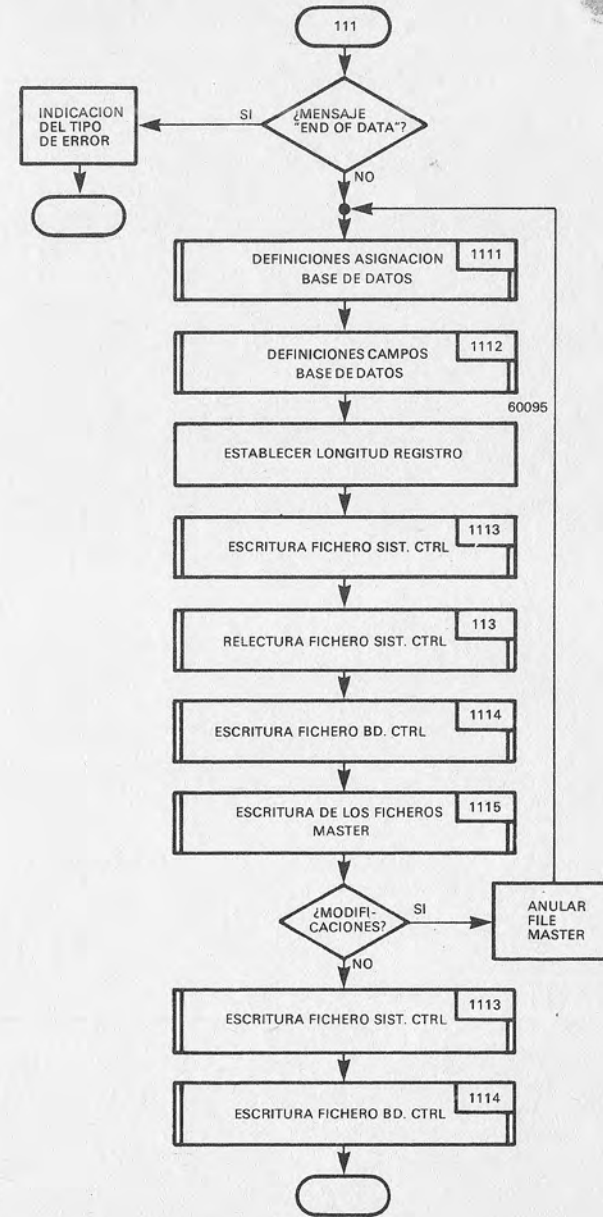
111

¿MENSAJE "END OF DATA"?

SI

INDICACION DEL TIPO DE ERROR

NO

DEFINICIONES ASIGNACION BASE DE DATOS

1111

DEFINICIONES CAMPOS BASE DE DATOS

1112

60095

ESTABLECER LONGITUD REGISTRO

ESCRITURA FICHERO SIST. CTRL

1113

RELECTURA FICHERO SIST. CTRL

113

ESCRITURA FICHERO BD. CTRL

1114

ESCRITURA DE LOS FICHEROS MASTER

1115

¿MODIFICACIONES?

SI

ANULAR FILE MASTER

NO

ESCRITURA FICHERO SIST. CTRL

1113

ESCRITURA FICHERO BD. CTRL

1114